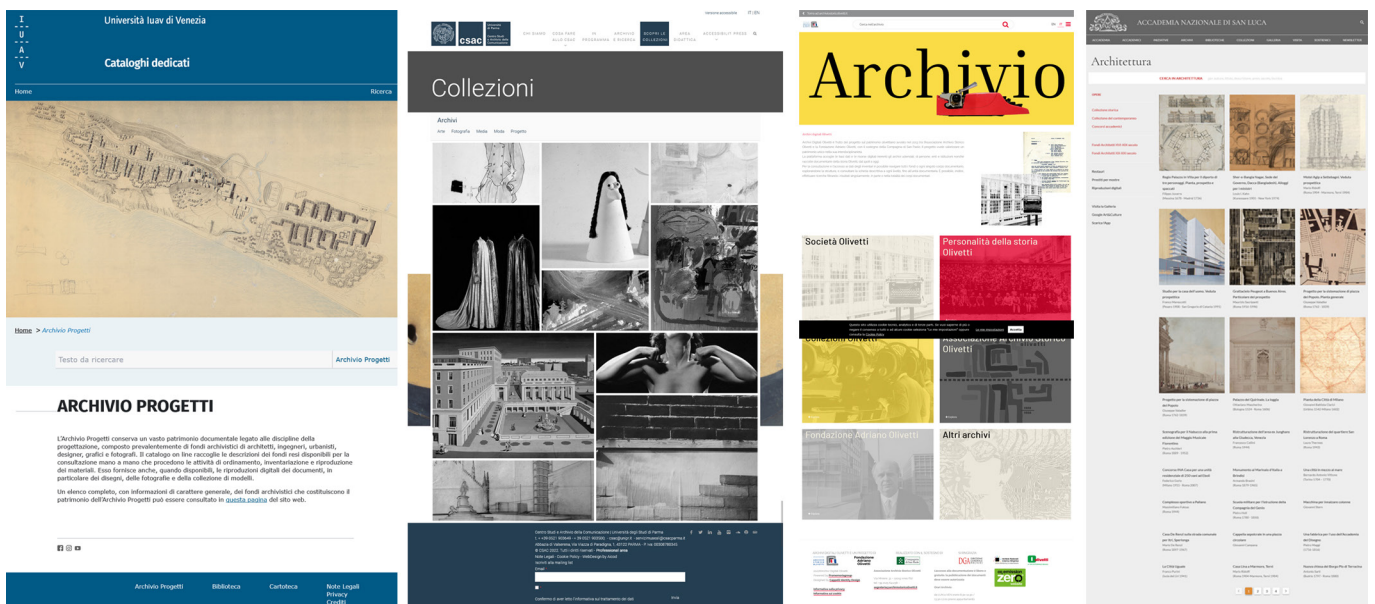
I
U
A
V

Università Iuav di Venezia

Cataloghi dedicati

Home

Ricerca

Home > Archivio Progetti

Testo da ricercare

Archivio Progetti

ARCHIVIO PROGETTI

L'Archivio Progetti conserva un vasto patrimonio documentale legato alle discipline della progettazione, composto prevalentemente di fondi archivistici di architetti, ingegneri, urbanisti, designer, grafici e fotografi. Il catalogo on line raccoglie le descrizioni dei fondi resi disponibili per la consultazione mano a mano che procedono le attività di ordinamento, inventariazione e riproduzione dei materiali. Esso fornisce anche, quando disponibili, le riproduzioni digitali dei documenti, in particolare dei disegni, delle fotografie e della collezione di modelli.

Un elenco completo, con informazioni di carattere generale, dei fondi archivistici che costituiscono il patrimonio dell'Archivio Progetti può essere consultato in questa pagina del sito web.

Archivio Progetti

Biblioteca

Cartoteca

Note Legali
Privacy
Crediti

csac

CHI SIAMO

COSA FARE ALLO CSAC

IL PROGRAMMA

ARCHIVIO E RICERCA

SCOPRI LE COLLEZIONI

AREA DIDATTICA

ACCESSIBILITY PRESS

Collezioni

Archivi

Arte

Fotografia

Media

Moda

Progetto

Archivio

Società Olivetti

Personalità della storia Olivetti

Collezioni Olivetti

Associazione Archivio Storico Olivetti

Fondazione Adriano Olivetti

Altri archivi

ACCADEMIA NAZIONALE DI SAN LUCA

Architettura